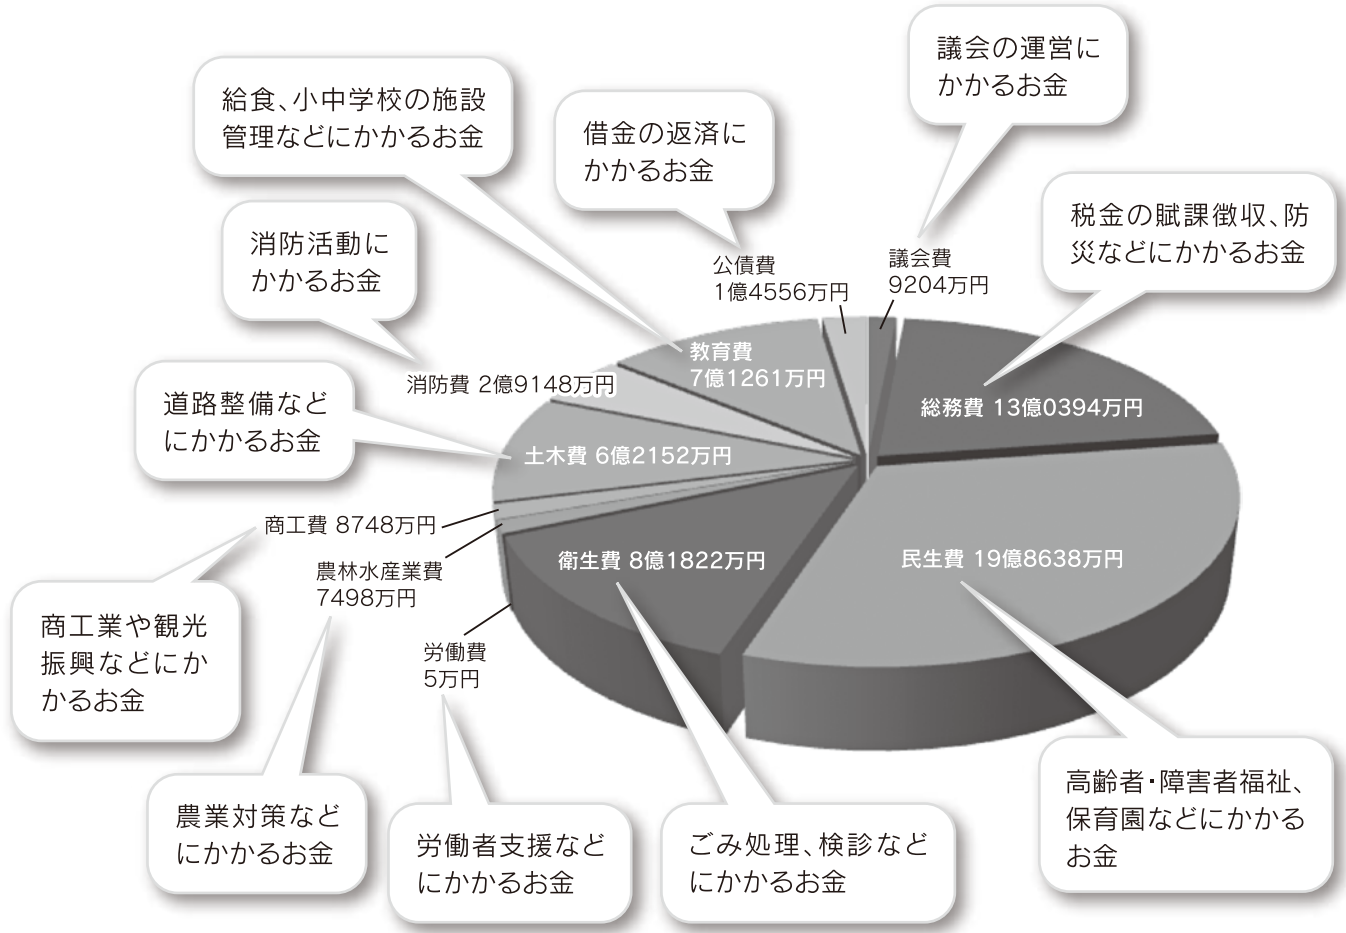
給食、小中学校の施設管理などにかかるお金

借金の返済にかかるお金

議会の運営にかかるお金

税金の賦課徴収、防災などにかかるお金

消防活動にかかるお金

公債費
1億4556万円

議会費
9204万円

教育費
7億1261万円

消防費 2億9148万円

総務費 13億0394万円

道路整備などにかかるお金

土木費 6億2152万円

商工費 8748万円

農林水産業費
7498万円

衛生費 8億1822万円

民生費 19億8638万円

労働費
5万円

商工業や観光振興などにかかるお金

農業対策などにかかるお金

労働者支援などにかかるお金

ごみ処理、検診などにかかるお金

高齢者・障害者福祉、保育園などにかかるお金